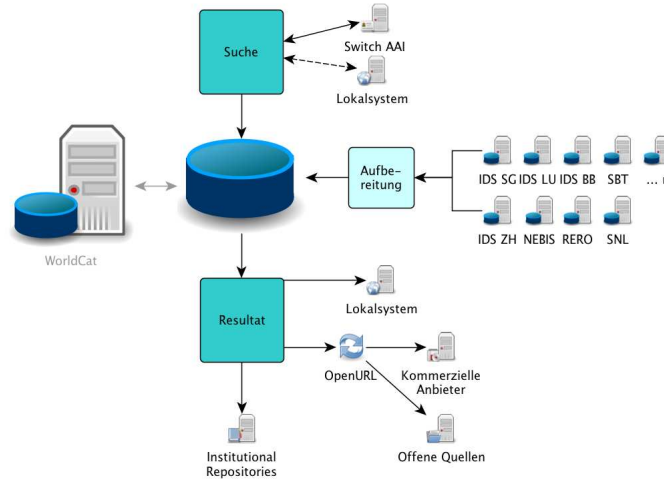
Suche

Switch AAI

Lokalsystem

WorldCat

Aufbereitung

IDS SG IDS LU IDS BB SBT ... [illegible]

IDS ZH NEBIS RERO SNL

Resultat

Lokalsystem

OpenURL

Kommerzielle Anbieter

Institutional Repositories

Offene Quellen